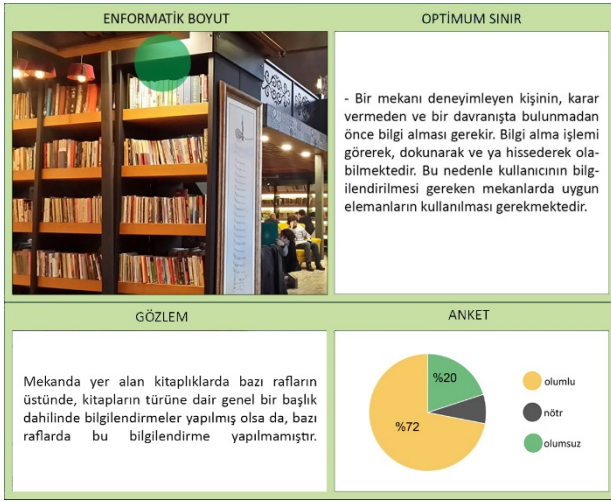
ENFORMATİK BOYUT

OPTİMUM SINIR

- Bir mekanı deneyimleyen kişinin, karar vermeden ve bir davranışta bulunmadan önce bilgi alması gerekir. Bilgi alma işlemi görerek, dokunarak ve ya hissederek olabilmektedir. Bu nedenle kullanıcının bilgilendirilmesi gereken mekanlarda uygun elemanların kullanılması gerekmektedir.

GÖZLEM

Mekanda yer alan kitaplıklarda bazı rafların üstünde, kitapların türüne dair genel bir başlık dahilinde bilgilendirmeler yapılmış olsa da, bazı raflarda bu bilgilendirme yapılmamıştır.

ANKET

%20

%72

olumlu

nötr

olumsuz